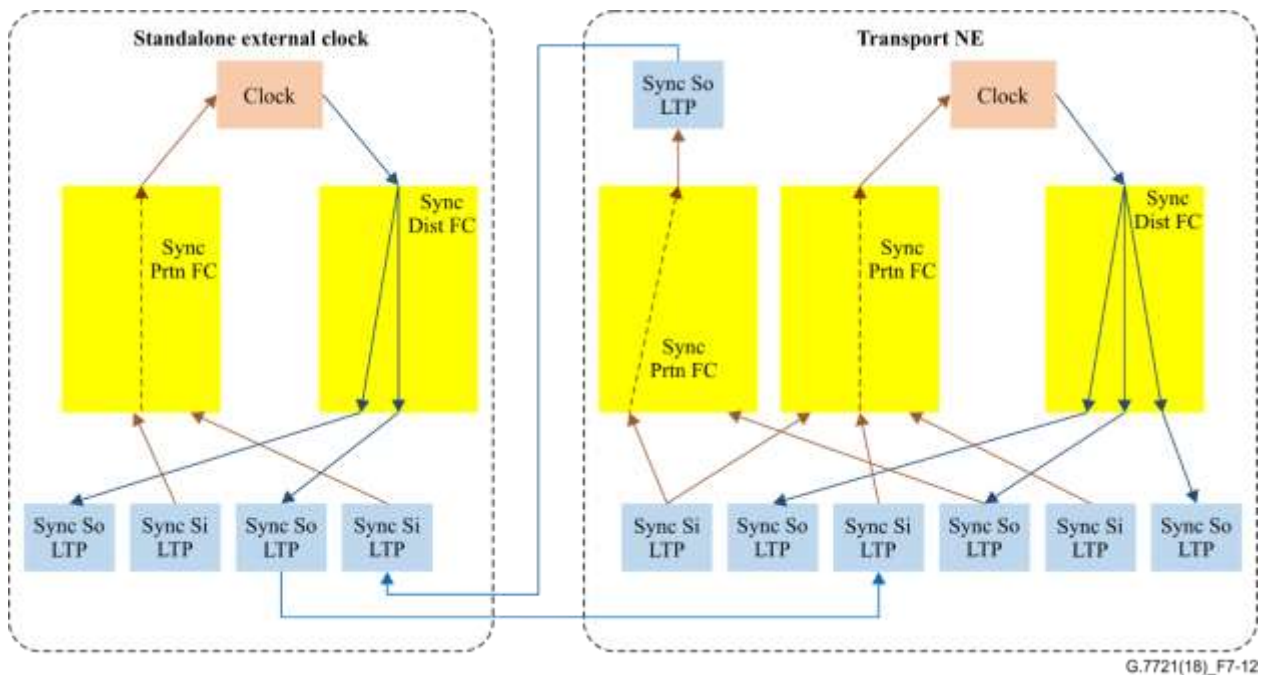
Standalone external clock

Clock

Sync Prtn FC

Sync Dist FC

Sync So LTP

Sync Si LTP

Sync So LTP

Sync Si LTP

Transport NE

Sync So LTP

Clock

Sync Prtn FC

Sync Prtn FC

Sync Dist FC

Sync Si LTP

Sync So LTP

Sync Si LTP

Sync So LTP

Sync Si LTP

Sync So LTP

G.7721(18)_F7-12